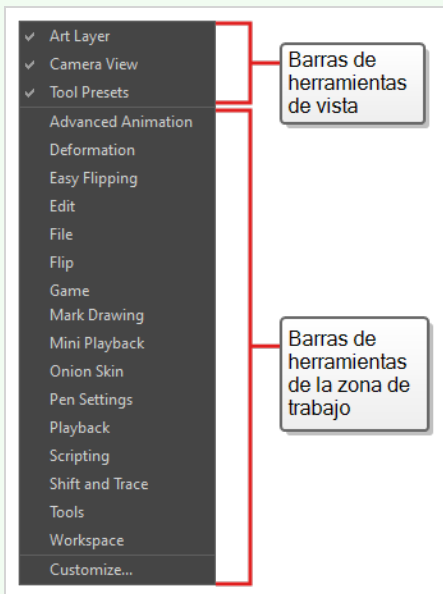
✔ Art Layer
✔ Camera View
✔ Tool Presets

Barras de herramientas de vista

Advanced Animation
Deformation
Easy Flipping
Edit
File
Flip
Game
Mark Drawing
Mini Playback
Onion Skin
Pen Settings
Playback
Scripting
Shift and Trace
Tools
Workspace

Barras de herramientas de la zona de trabajo

Customize...